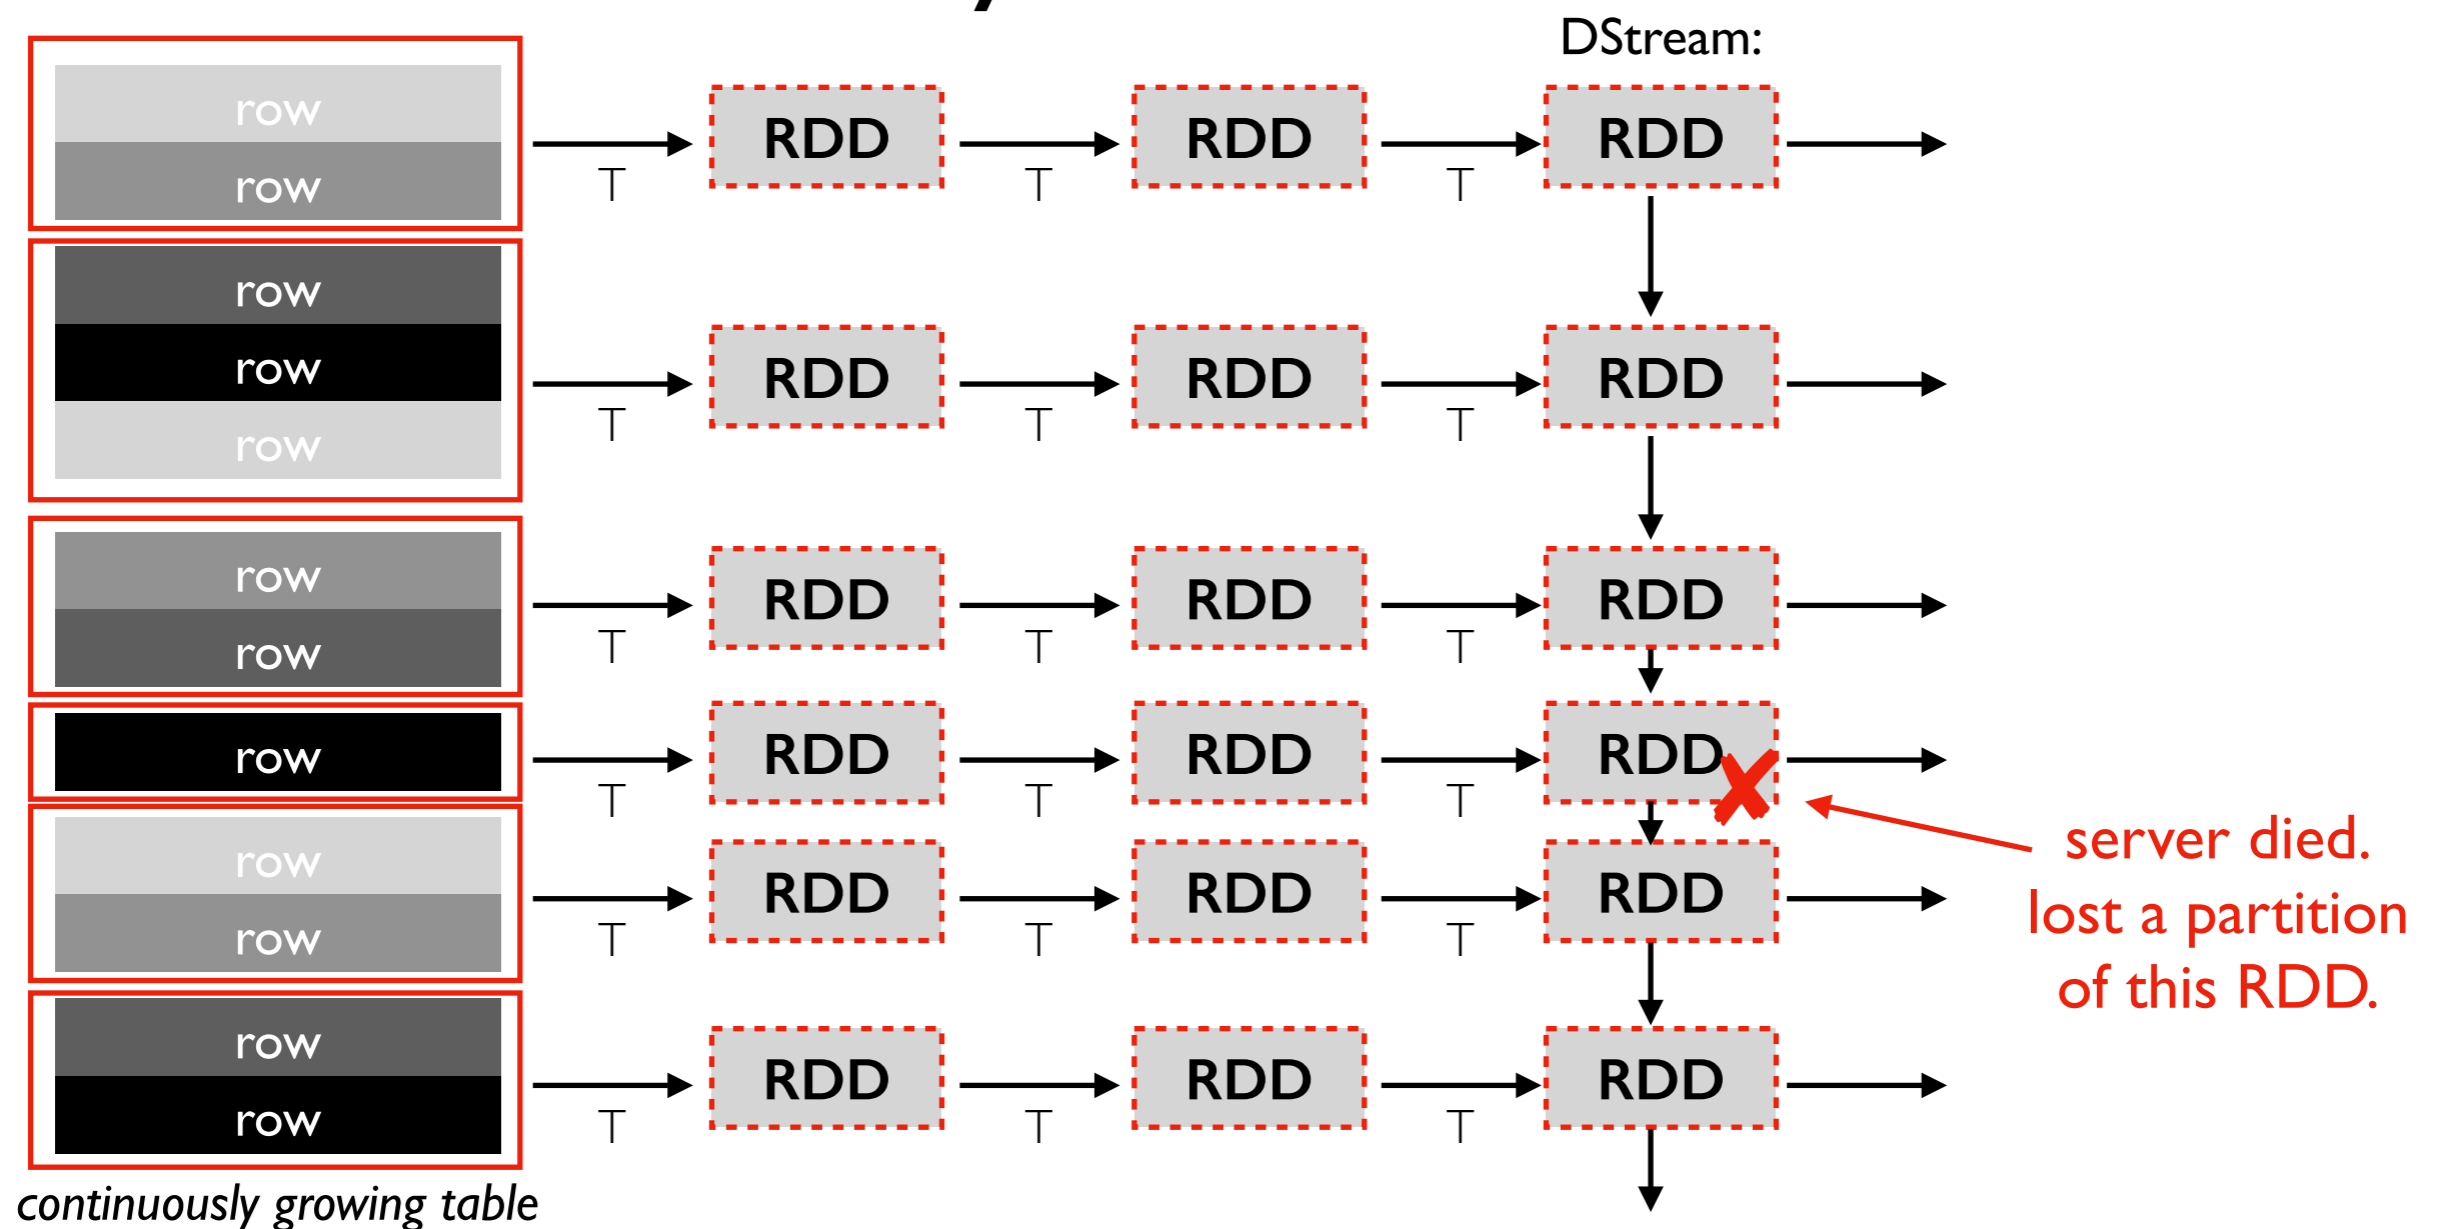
DStream:

row
row

row
row
row

row
row

row

row
row

row
row

T RDD T RDD T RDD
T RDD T RDD T RDD
T RDD T RDD T RDD
T RDD T RDD T RDD
T RDD T RDD T RDD
T RDD T RDD T RDD

server died. lost a partition of this RDD.

continuously growing table